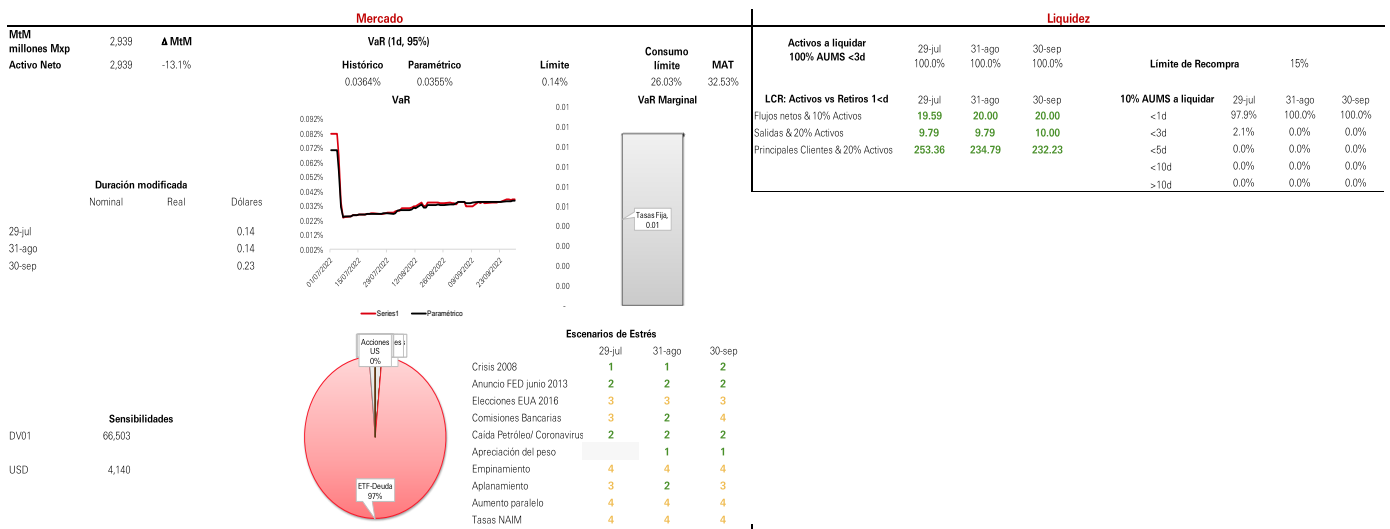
Mercado

MtM millones Mxp 2,939 Δ MtM
Activo Neto 2,939 -13.1%

VaR (1d, 95%)

| Histórico | Paramétrico | Límite | Consumo límite | MAT |
|---|---|---|---|---|
| 0.0364% | 0.0355% | 0.14% | 26.03% | 32.53% |

VaR

0.092%
0.082%
0.072%
0.062%
0.052%
0.042%
0.032%
0.022%
0.012%
0.002%

01/07/2022
15/07/2022
29/07/2022
12/08/2022
26/08/2022
09/09/2022
23/09/2022

Series1
Paramétrico

VaR Marginal

0.01
0.01
0.01
0.01
0.01
0.01
0.00
0.00
0.00
0.00
0.00
-

Tasas Fija, 0.01

Duración modificada

| | Nominal | Real | Dólares |
|---|---|---|---|
| 29-jul | | | 0.14 |
| 31-ago | | | 0.14 |
| 30-sep | | | 0.23 |

Acciones US 0%
ETF-Deuda 97%

Sensibilidades

DV01 66,503

USD 4,140

Escenarios de Estrés

| | 29-jul | 31-ago | 30-sep |
|---|---|---|---|
| Crisis 2008 | 1 | 1 | 2 |
| Anuncio FED junio 2013 | 2 | 2 | 2 |
| Elecciones EUA 2016 | 3 | 3 | 3 |
| Comisiones Bancarias | 3 | 2 | 4 |
| Caída Petróleo/ Coronavirus | 2 | 2 | 2 |
| Apreciación del peso | | 1 | 1 |
| Empinamiento | 4 | 4 | 4 |
| Aplanamiento | 3 | 2 | 3 |
| Aumento paralelo | 4 | 4 | 4 |
| Tasas NAIM | 4 | 4 | 4 |

Liquidez

| Activos a liquidar 100% AUMS <3d | 29-jul | 31-ago | 30-sep |
|---|---|---|---|
| | 100.0% | 100.0% | 100.0% |

Límite de Recompra 15%

| LCR: Activos vs Retiros 1<d | 29-jul | 31-ago | 30-sep |
|---|---|---|---|
| Flujos netos & 10% Activos | 19.59 | 20.00 | 20.00 |
| Salidas & 20% Activos | 9.79 | 9.79 | 10.00 |
| Principales Clientes & 20% Activos | 253.36 | 234.79 | 232.23 |

| 10% AUMS a liquidar | 29-jul | 31-ago | 30-sep |
|---|---|---|---|
| <1d | 97.9% | 100.0% | 100.0% |
| <3d | 2.1% | 0.0% | 0.0% |
| <5d | 0.0% | 0.0% | 0.0% |
| <10d | 0.0% | 0.0% | 0.0% |
| >10d | 0.0% | 0.0% | 0.0% |